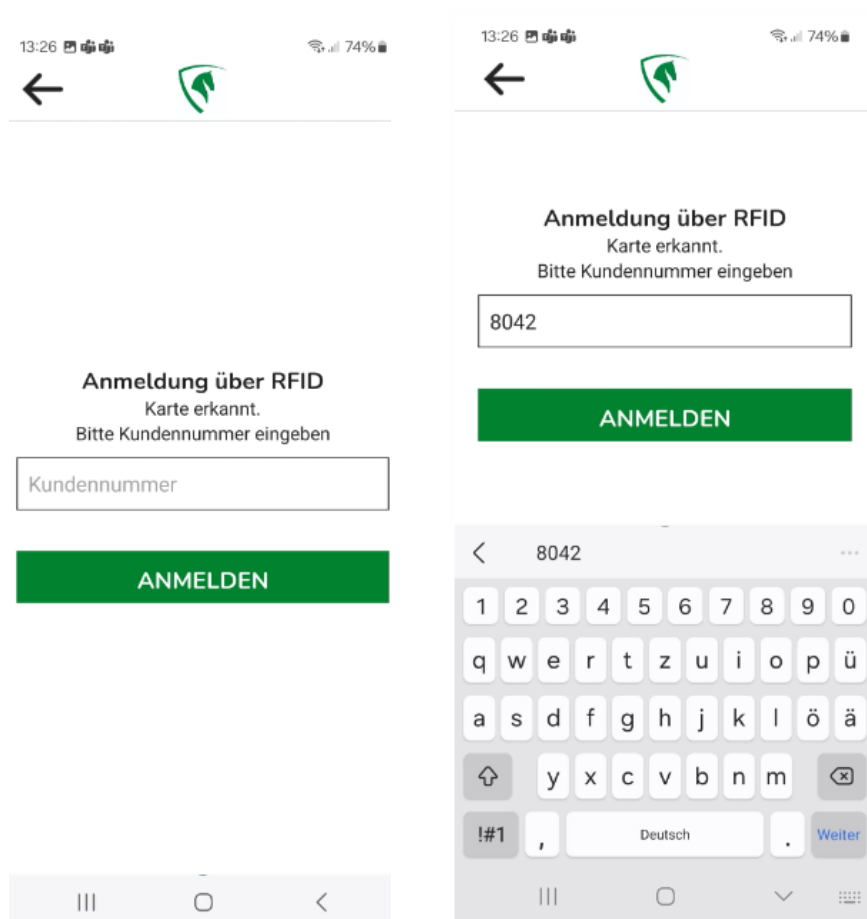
13:26 74%

←

Anmeldung über RFID
Karte erkannt.
Bitte Kundennummer eingeben

Kundennummer

ANMELDEN

13:26 74%

←

Anmeldung über RFID
Karte erkannt.
Bitte Kundennummer eingeben

8042

ANMELDEN

< 8042 ...

1 2 3 4 5 6 7 8 9 0
q w e r t z u i o p ü
a s d f g h j k l ö ä
y x c v b n m
!#1 , Deutsch . Weiter